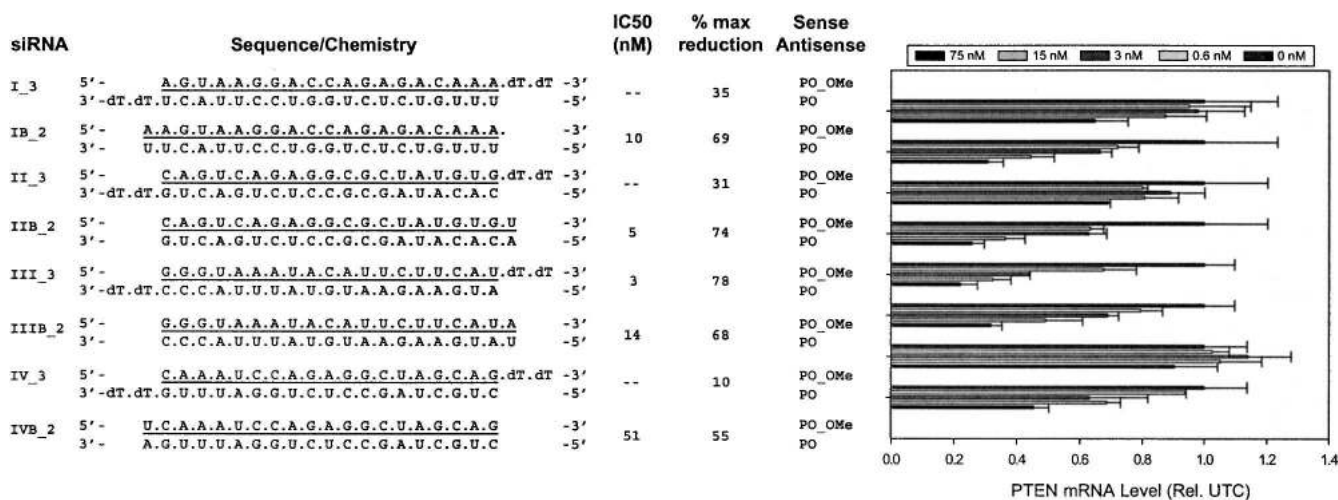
| siRNA | Sequence/Chemistry | IC50 (nM) | % max reduction | Sense Antisense |
|---|---|---|---|---|
| I_3 | 5'- A.G.U.A.A.G.G.A.C.C.A.G.A.G.A.C.A.A.A.dT.dT -3'<br>3'-dT.dT.U.C.A.U.U.C.C.U.G.G.U.C.U.C.U.G.U.U.U -5' | -- | 35 | PO_OMe<br>PO |
| IB_2 | 5'- A.A.G.U.A.A.G.G.A.C.C.A.G.A.G.A.C.A.A.A. -3'<br>U.U.C.A.U.U.C.C.U.G.G.U.C.U.C.U.G.U.U.U -5' | 10 | 69 | PO_OMe<br>PO |
| II_3 | 5'- C.A.G.U.C.A.G.A.G.G.C.G.C.U.A.U.G.U.G.dT.dT -3'<br>3'-dT.dT.G.U.C.A.G.U.C.U.C.C.G.C.G.A.U.A.C.A.C -5' | -- | 31 | PO_OMe<br>PO |
| IIB_2 | 5'- C.A.G.U.C.A.G.A.G.G.C.G.C.U.A.U.G.U.G.U -3'<br>3'- G.U.C.A.G.U.C.U.C.C.G.C.G.A.U.A.C.A.C.A -5' | 5 | 74 | PO_OMe<br>PO |
| III_3 | 5'- G.G.G.U.A.A.A.U.A.C.A.U.U.C.U.U.C.A.U.dT.dT -3'<br>3'-dT.dT.C.C.C.A.U.U.U.A.U.G.U.A.A.G.A.A.G.U.A -5' | 3 | 78 | PO_OMe<br>PO |
| IIIB_2 | 5'- G.G.G.U.A.A.A.U.A.C.A.U.U.C.U.U.C.A.U.A -3'<br>3'- C.C.C.A.U.U.U.A.U.G.U.A.A.G.A.A.G.U.A.U -5' | 14 | 68 | PO_OMe<br>PO |
| IV_3 | 5'- C.A.A.A.U.C.C.A.G.A.G.G.C.U.A.G.C.A.G.dT.dT -3'<br>3'-dT.dT.G.U.U.U.A.G.G.U.C.U.C.C.G.A.U.C.G.U.C -5' | -- | 10 | PO_OMe<br>PO |
| IVB_2 | 5'- U.C.A.A.A.U.C.C.A.G.A.G.G.C.U.A.G.C.A.G -3'<br>3'- A.G.U.U.U.A.G.G.U.C.U.C.C.G.A.U.C.G.U.C -5' | 51 | 55 | PO_OMe<br>PO |

75 nM 15 nM 3 nM 0.6 nM 0 nM

0.0 0.2 0.4 0.6 0.8 1.0 1.2 1.4

PTEN mRNA Level (Rel. UTC)